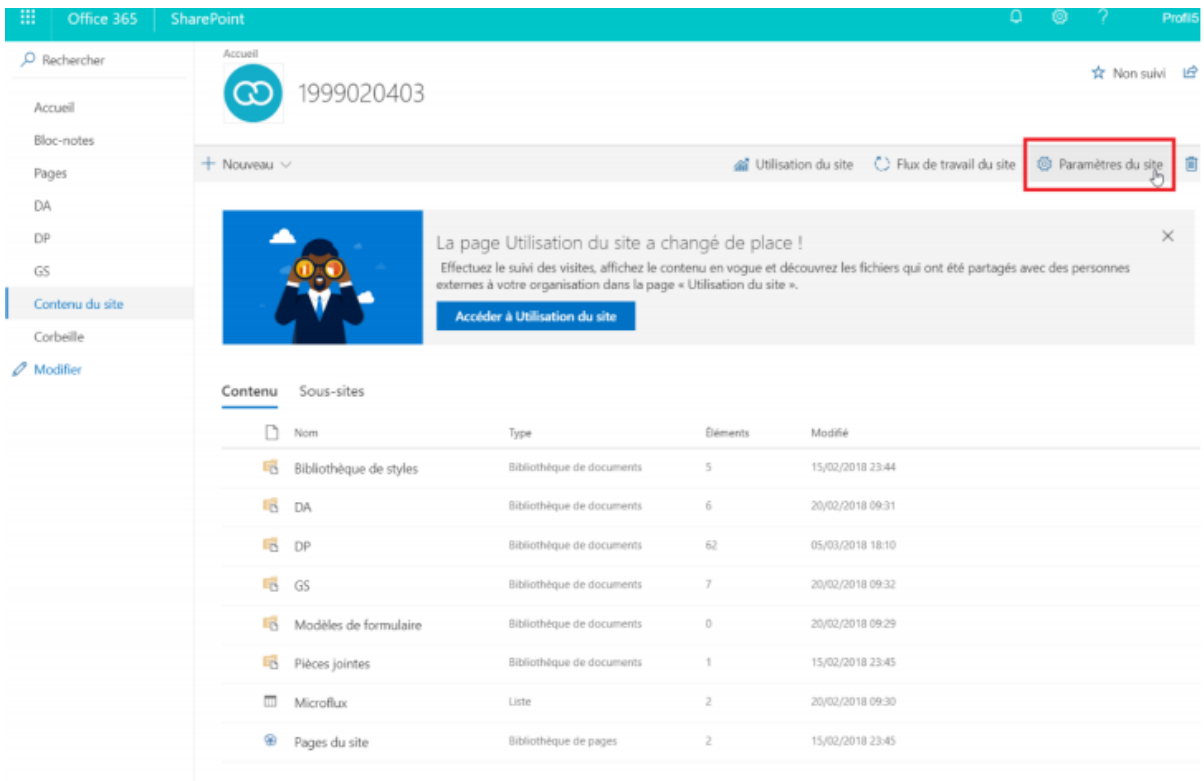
Office 365 SharePoint

Profil5

Rechercher

Accueil

Bloc-notes

Pages

DA

DP

GS

Contenu du site

Corbeille

Modifier

Accueil

1999020403

Non suivi

+ Nouveau

Utilisation du site

Flux de travail du site

Paramètres du site

La page Utilisation du site a changé de place !

Effectuez le suivi des visites, affichez le contenu en vogue et découvrez les fichiers qui ont été partagés avec des personnes externes à votre organisation dans la page « Utilisation du site ».

Accéder à Utilisation du site

Contenu Sous-sites

| Nom | Type | Éléments | Modifié |
|---|---|---|---|
| Bibliothèque de styles | Bibliothèque de documents | 5 | 15/02/2018 23:44 |
| DA | Bibliothèque de documents | 6 | 20/02/2018 09:31 |
| DP | Bibliothèque de documents | 62 | 05/03/2018 18:10 |
| GS | Bibliothèque de documents | 7 | 20/02/2018 09:32 |
| Modèles de formulaire | Bibliothèque de documents | 0 | 20/02/2018 09:29 |
| Pièces jointes | Bibliothèque de documents | 1 | 15/02/2018 23:45 |
| Microflux | Liste | 2 | 20/02/2018 09:30 |
| Pages du site | Bibliothèque de pages | 2 | 15/02/2018 23:45 |